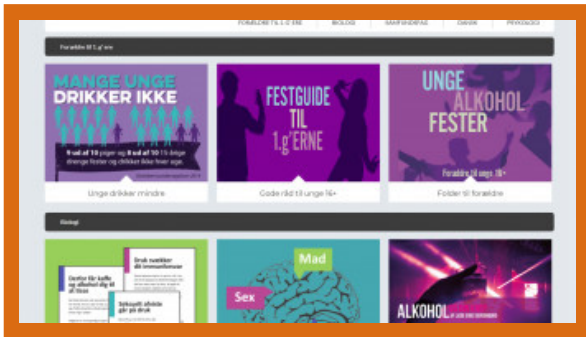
FORÆLDRE TIL 1.G'ERE | BIOLOGI | SAMFUNDSFAG | DANSK | PSYKOLOGI

Forældre til 1.g'ere

MANGE UNGE DRIKKER IKKE

9 ud af 10 piger og 8 ud af 10 15-årige drenge drikker ikke flere gange om året.

Unge drikker mindre

FESTGUIDE TIL 1.g'ERNE

Gode råd til unge 16+

UNGE ALKOHOL FESTER

Forældre til unge 16+

Folder til forældre

Biologi

Doctor før kaffe og alkohol dig til at tisse

Druk svækker dit immunforsvar

Seksuelt afvikle går på druk

Mad

Sex

ALKOHOL